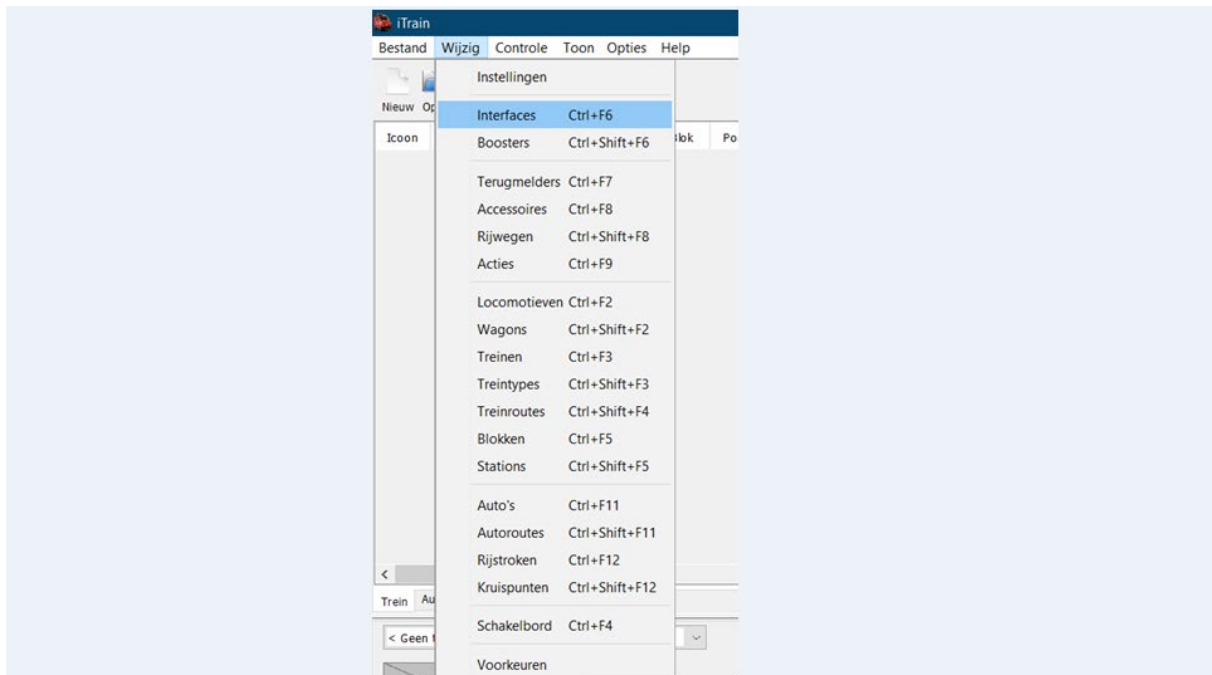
iTrain

Bestand Wijzig Controle Toon Opties Help

Nieuw Op

Icoon

Blok Po

Instellingen

Interfaces Ctrl+F6
Boosters Ctrl+Shift+F6

Terugmelders Ctrl+F7
Accessoires Ctrl+F8
Rijwegen Ctrl+Shift+F8
Acties Ctrl+F9

Locomotieven Ctrl+F2
Wagons Ctrl+Shift+F2
Treinen Ctrl+F3
Treintypes Ctrl+Shift+F3
Treinroutes Ctrl+Shift+F4
Blokken Ctrl+F5
Stations Ctrl+Shift+F5

Auto's Ctrl+F11
Autoroutes Ctrl+Shift+F11
Rijstroken Ctrl+F12
Kruispunten Ctrl+Shift+F12

Schakelbord Ctrl+F4

Voorkeuren

<

Trein Au

< Geen t